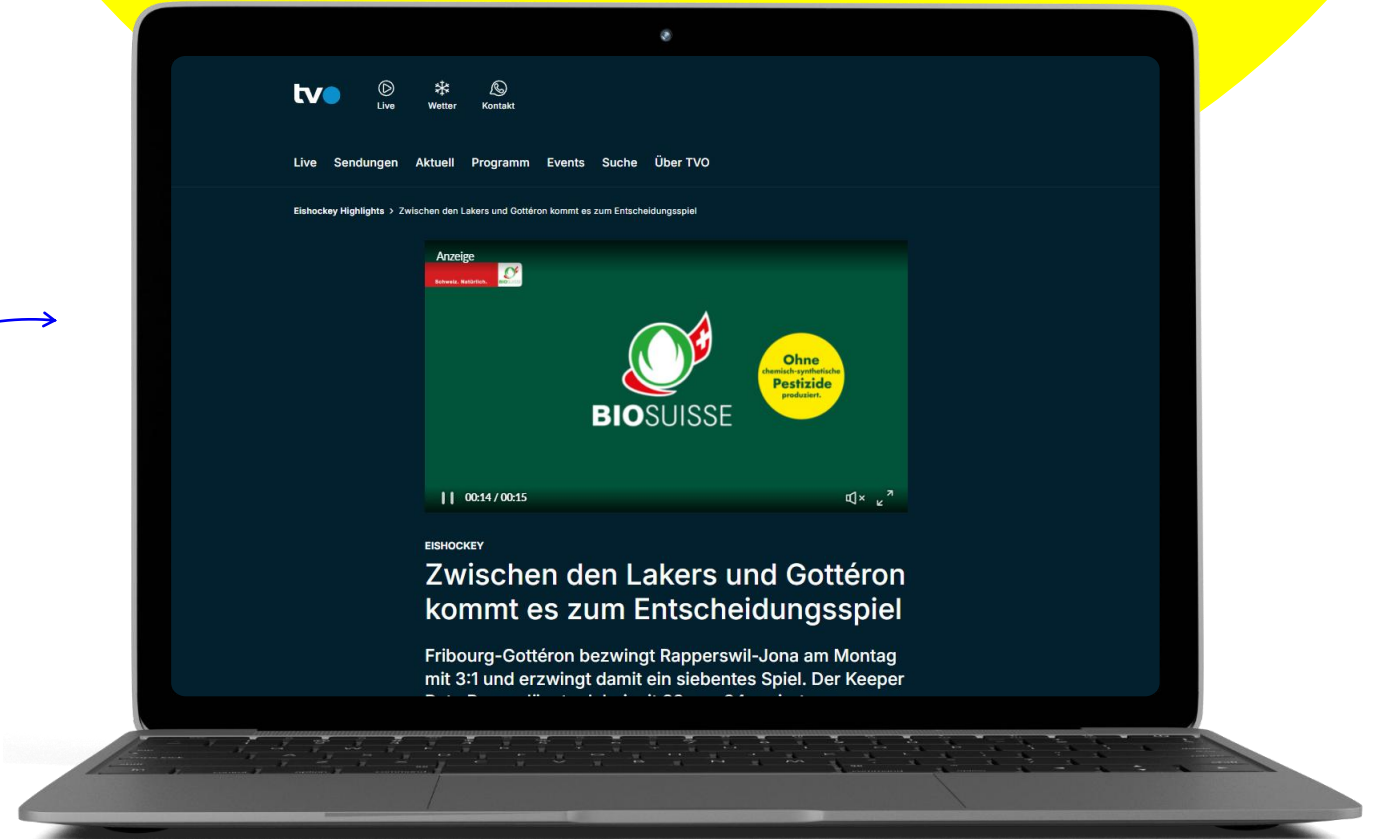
tv

Live Wetter Kontakt

Live Sendungen Aktuell Programm Events Suche Über TVO

Eishockey Highlights > Zwischen den Lakers und Gottéron kommt es zum Entscheidungsspiel

Anzeige

Schweiz. Natürlich.

BIOSUISSE

Ohne chemisch-synthetische Pestizide produziert.

00:14 / 00:15

EISHOCKEY

Zwischen den Lakers und Gottéron kommt es zum Entscheidungsspiel

Fribourg-Gottéron bezwingt Rapperswil-Jona am Montag mit 3:1 und erzwingt damit ein siebentes Spiel. Der Keeper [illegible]